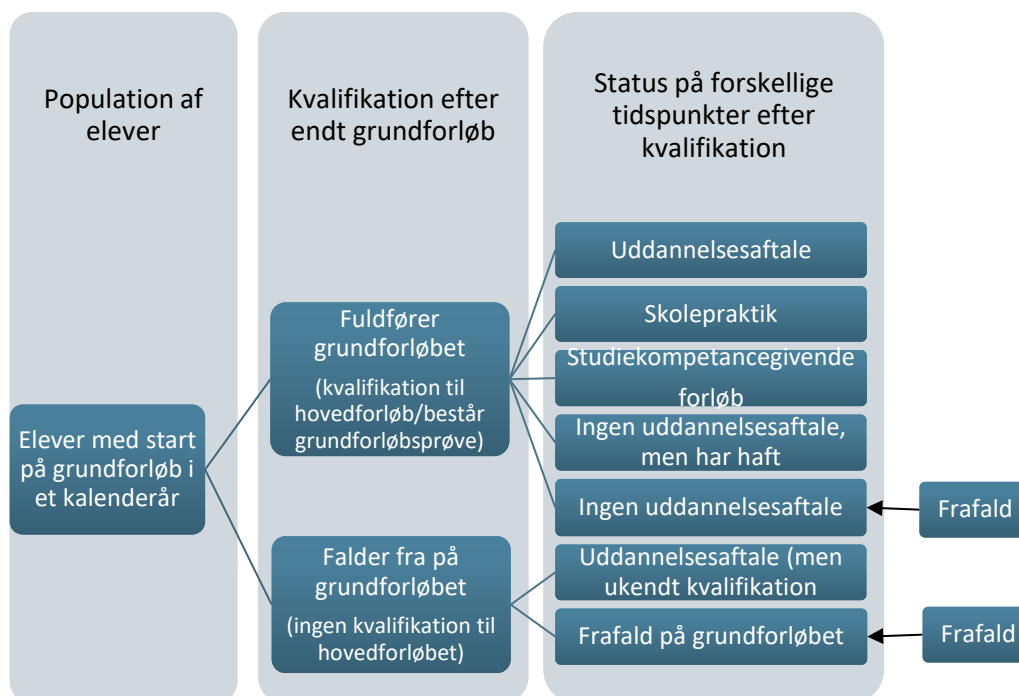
Population af elever

Kvalifikation efter endt grundforløb

Status på forskellige tidspunkter efter kvalifikation

Elever med start på grundforløb i et kalenderår

Fuldfører grundforløbet
(kvalifikation til hovedforløb/består grundforløbsprøve)

Falder fra på grundforløbet
(ingen kvalifikation til hovedforløbet)

Uddannelsesaftale

Skolepraktik

Studiekompetancegivende forløb

Ingen uddannelsesaftale, men har haft

Ingen uddannelsesaftale

Uddannelsesaftale (men ukendt kvalifikation

Frafald på grundforløbet

Frafald

Frafald